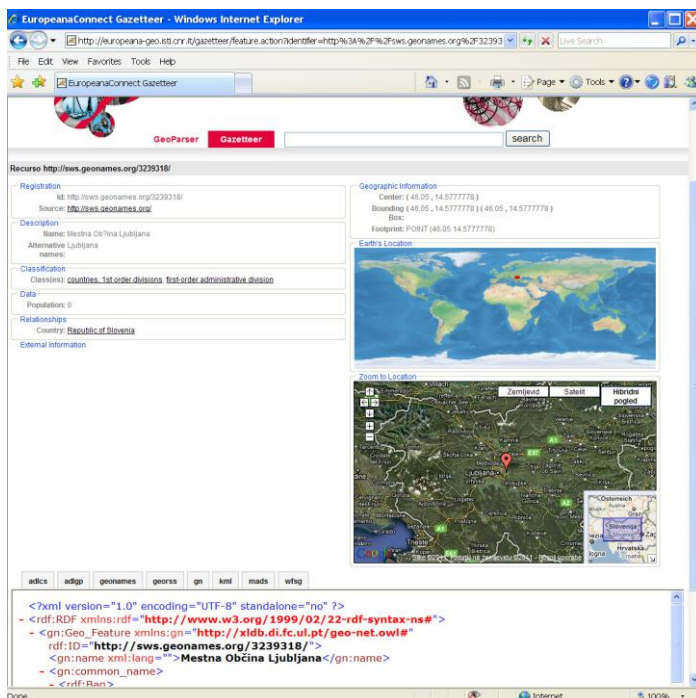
EuropeanaConnect Gazetteer - Windows Internet Explorer

http://europeana-geo.isti.cnr.it/gazetteer/feature.action?identifier=http%3A%2F%2Fsws.geonames.org%2F32393

Live Search

File Edit View Favorites Tools Help

EuropeanaConnect Gazetteer

Page Tools

GeoParser Gazetteer search

Recurso http://sws.geonames.org/3239318/

Registration
Id: http://sws.geonames.org/3239318/
Source: http://sws.geonames.org/

Description
Name: Mestna Ob?ina Ljubljana
Alternative names: Ljubljana

Classification
Class(es): countries, 1st order divisions, first-order administrative division

Data
Population: 0

Relationships
Country: Republic of Slovenia

External information

Geographic Information
Center: ( 46.05 , 14.5777778 )
Bounding Box: ( 46.05 , 14.5777778 ) ( 46.05 , 14.5777778 )
Footprint: POINT (46.05 14.5777778)

Earth's Location

Zoom to Location

Zemljevid Satelit Hibridni pogled

A1 E57 A2

Österreich Slovenija Hrvatska Trieste

adlcs adlgp geonames georss gn kml mads wfsg

<?xml version="1.0" encoding="UTF-8" standalone="no" ?>
- <rdf:RDF xmlns:rdf="http://www.w3.org/1999/02/22-rdf-syntax-ns#">
- <gn:Geo_Feature xmlns:gn="http://xldb.di.fc.ul.pt/geo-net.owl#" rdf:ID="http://sws.geonames.org/3239318/">
<gn:name xml:lang="">Mestna Občina Ljubljana</gn:name>
- <gn:common_name>
- <rdf:Bag>

Done Internet 100%